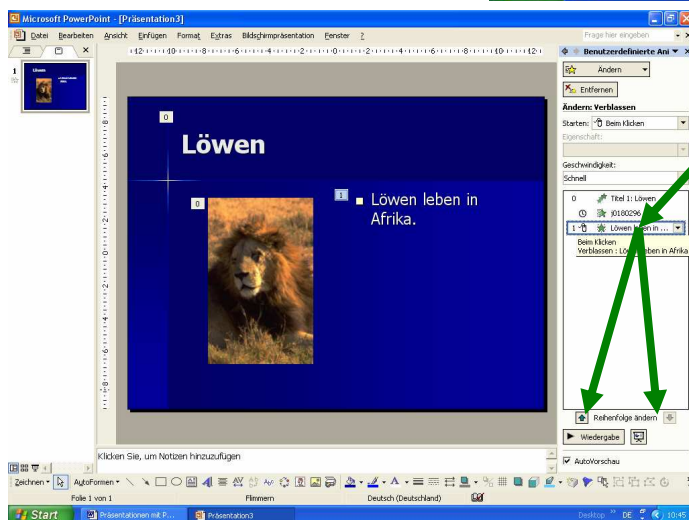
Microsoft PowerPoint - [Präsentation3]

Datei Bearbeiten Ansicht Einfügen Format Extras Bildschirmpräsentation Fenster ?

Frage hier eingeben

Benutzerdefinierte Ani

Ändern

Entfernen

Ändern: Verblassen

Starten: Beim Klicken

Eigenschaft:

Geschwindigkeit:

Schnell

0 Titel 1: Löwen

j0180296

1 Löwen leben in ...

Beim Klicken
Verblassen : Löwen leben in Afrika

Reihenfolge ändern

Wiedergabe

AutoVorschau

1

Löwen

0

Löwen

0

1

Löwen leben in Afrika.

Klicken Sie, um Notizen hinzuzufügen

Zeichnen AutoFormen

Folie 1 von 1 Flimmern Deutsch (Deutschland)

Start Präsentationen mit P... Präsentation3 Desktop DE 10:45